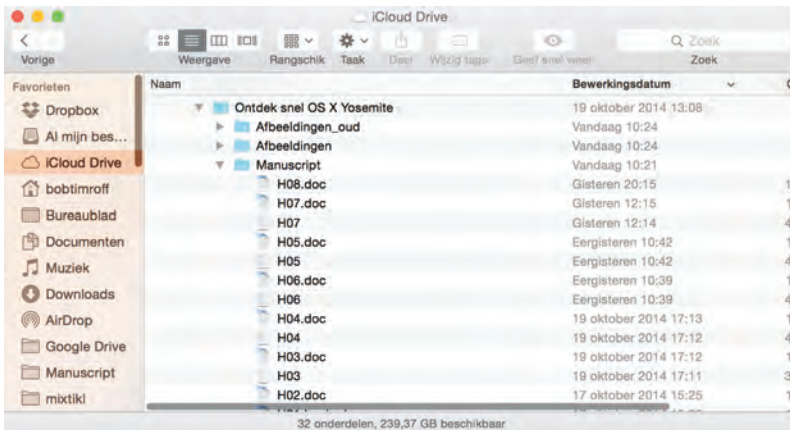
iCloud Drive

Vorige
Weergave
Rangschik
Taak
Deel
Wijzig tags
Geef snel weer
Zoek
Zoek

Favorieten
Dropbox
Al mijn bes...
iCloud Drive
bobtimroff
Bureaublad
Documenten
Muziek
Downloads
AirDrop
Google Drive
Manuscript
mixtiki

| Naam | Bewerkingsdatum |
|---|---|
| Ontdek snel OS X Yosemite | 19 oktober 2014 13:08 |
| Afbeeldingen_oud | Vandaag 10:24 |
| Afbeeldingen | Vandaag 10:24 |
| Manuscript | Vandaag 10:21 |
| H08.doc | Gisteren 20:15 |
| H07.doc | Gisteren 12:15 |
| H07 | Gisteren 12:14 |
| H05.doc | Eergisteren 10:42 |
| H05 | Eergisteren 10:42 |
| H06.doc | Eergisteren 10:39 |
| H06 | Eergisteren 10:39 |
| H04.doc | 19 oktober 2014 17:13 |
| H04 | 19 oktober 2014 17:12 |
| H03.doc | 19 oktober 2014 17:12 |
| H03 | 19 oktober 2014 17:11 |
| H02.doc | 17 oktober 2014 15:25 |

32 onderdelen, 239,37 GB beschikbaar